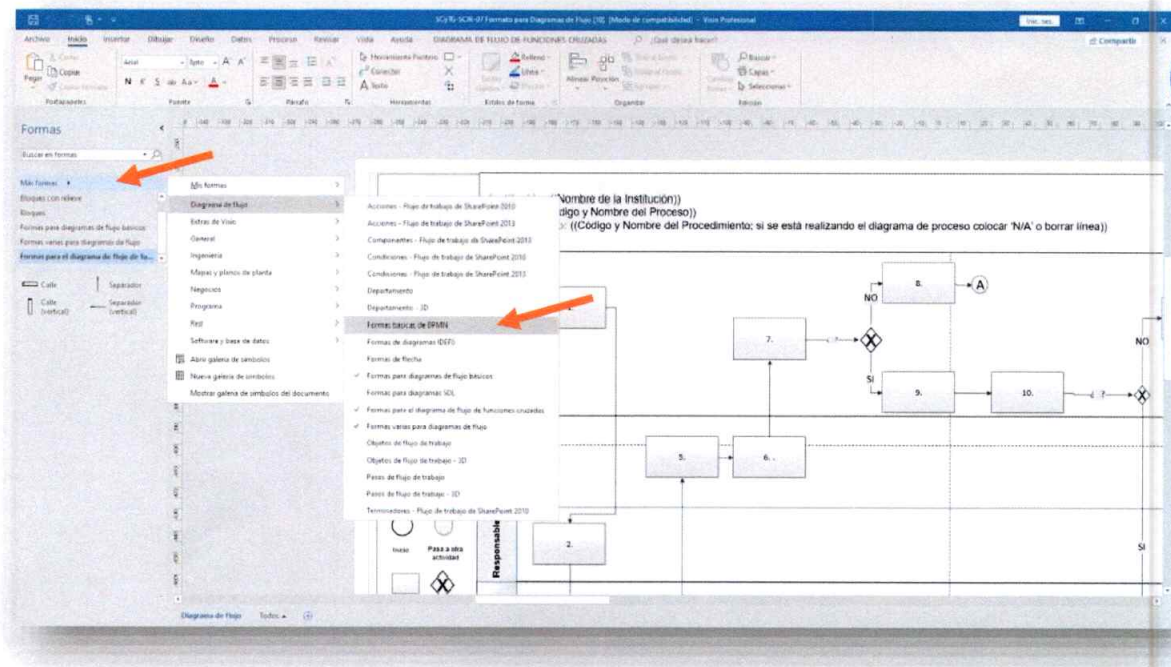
SC/IS-SCR-07 Formato para Diagramas de Flujo [10] [Modo de compatibilidad] - Visio Profesional

Archivo Inicio Insertar Dibujo Diseño Datos Proceso Revisar Vista Ayuda DIAGRAMA DE FLUJO DE FUNCIONES CRUZADAS ¿Qué desea hacer? Compartir

Pegar Copiar Portapapeles Arial 9pto N K S Fuente Párrafo Herramienta Puntero Conector A Texto Herramientas Relleno Línea Estilos de forma Alinear Posición Organizar Buscar Capas Seleccionar Edición

Formas

Buscar en formas

Más formas
Bloques con relieve
Bloques
Formas para diagramas de flujo básicos
Formas varias para diagramas de flujo
Formas para el diagrama de flujo de fu...

Calle
Separador
Calle (vertical)
Separador (vertical)

Mis formas
Diagrama de flujo
Extras de Visio
General
Ingeniería
Mapas y planos de planta
Negocios
Programa
Red
Software y base de datos
Abrir galería de símbolos
Nueva galería de símbolos
Mostrar galería de símbolos del documento

Acciones - Flujo de trabajo de SharePoint 2010
Acciones - Flujo de trabajo de SharePoint 2013
Componentes - Flujo de trabajo de SharePoint 2013
Condiciones - Flujo de trabajo de SharePoint 2010
Condiciones - Flujo de trabajo de SharePoint 2013
Departamento
Departamento - 3D
Formas básicas de BPMN
Formas de diagramas IDEF
Formas de flecha
Formas para diagramas de flujo básicos
Formas para diagramas SDL
Formas para el diagrama de flujo de funciones cruzadas
Formas varias para diagramas de flujo
Objetos de flujo de trabajo
Objetos de flujo de trabajo - 3D
Pasos de flujo de trabajo
Pasos de flujo de trabajo - 3D
Terminadores - Flujo de trabajo de SharePoint 2010

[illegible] ((Nombre de la Institución))
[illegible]digo y Nombre del Proceso))
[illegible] ((Código y Nombre del Procedimiento; si se está realizando el diagrama de proceso colocar 'N/A' o borrar línea))

8.
A
NO
7.
?
SI
9.
10.
?
NO
5.
6.
2.
SI
Inicio
Pasa a otra actividad
Responsable

Diagrama de Flujo Todos